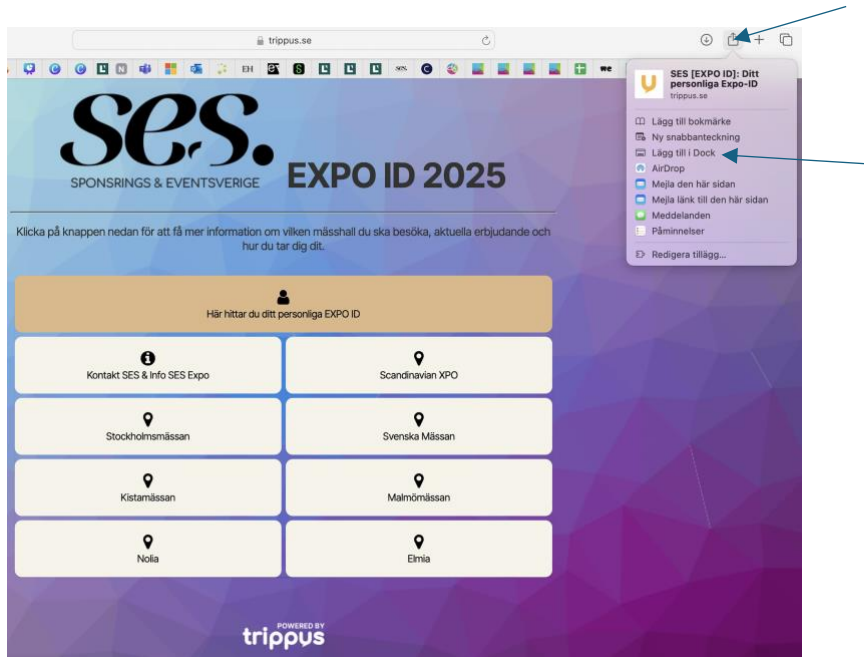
trippus.se

SES [EXPO ID]: Ditt personliga Expo-ID
trippus.se

Lägg till bokmärke
Ny snabbanteckning
Lägg till i Dock
AirDrop
Mejla den här sidan
Mejla länk till den här sidan
Meddelanden
Påminnelser
Redigera tillägg...

ses.
SPONSRINGS & EVENTSVERIGE

EXPO ID 2025

Klicka på knappen nedan för att få mer information om vilken mässhall du ska besöka, aktuella erbjudande och hur du tar dig dit.

Här hittar du ditt personliga EXPO ID

Kontakt SES & Info SES Expo

Scandinavian XPO

Stockholmsmässan

Svenska Mässan

Kistamässan

Malmömässan

Nolia

Elmia

POWERED BY
trippus